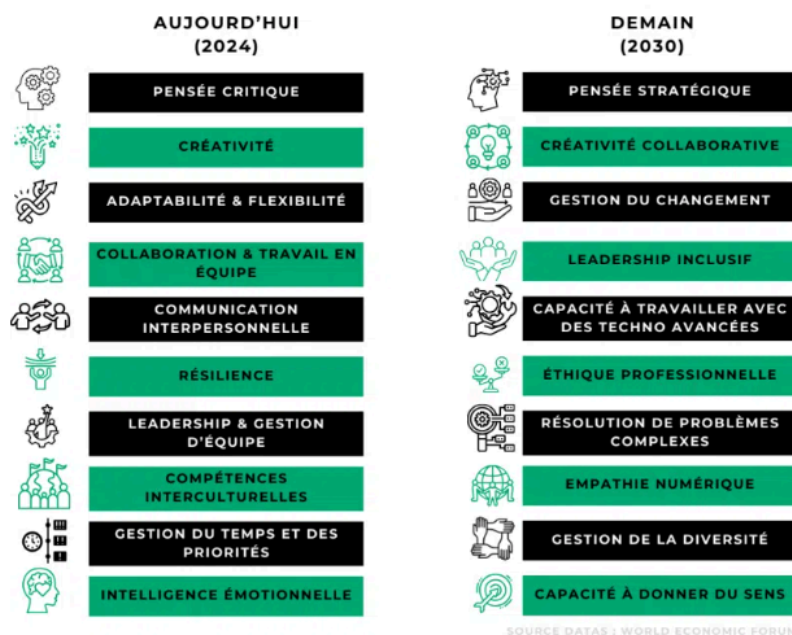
AUJOURD'HUI
(2024)

PENSÉE CRITIQUE

CRÉATIVITÉ

ADAPTABILITÉ & FLEXIBILITÉ

COLLABORATION & TRAVAIL EN ÉQUIPE

COMMUNICATION INTERPERSONNELLE

RÉSILIENCE

LEADERSHIP & GESTION D'ÉQUIPE

COMPÉTENCES INTERCULTURELLES

GESTION DU TEMPS ET DES PRIORITÉS

INTELLIGENCE ÉMOTIONNELLE

DEMAIN
(2030)

PENSÉE STRATÉGIQUE

CRÉATIVITÉ COLLABORATIVE

GESTION DU CHANGEMENT

LEADERSHIP INCLUSIF

CAPACITÉ À TRAVAILLER AVEC DES TECHNO AVANCÉES

ÉTHIQUE PROFESSIONNELLE

RÉSOLUTION DE PROBLÈMES COMPLEXES

EMPATHIE NUMÉRIQUE

GESTION DE LA DIVERSITÉ

CAPACITÉ À DONNER DU SENS

SOURCE DATAS : WORLD ECONOMIC FORUM